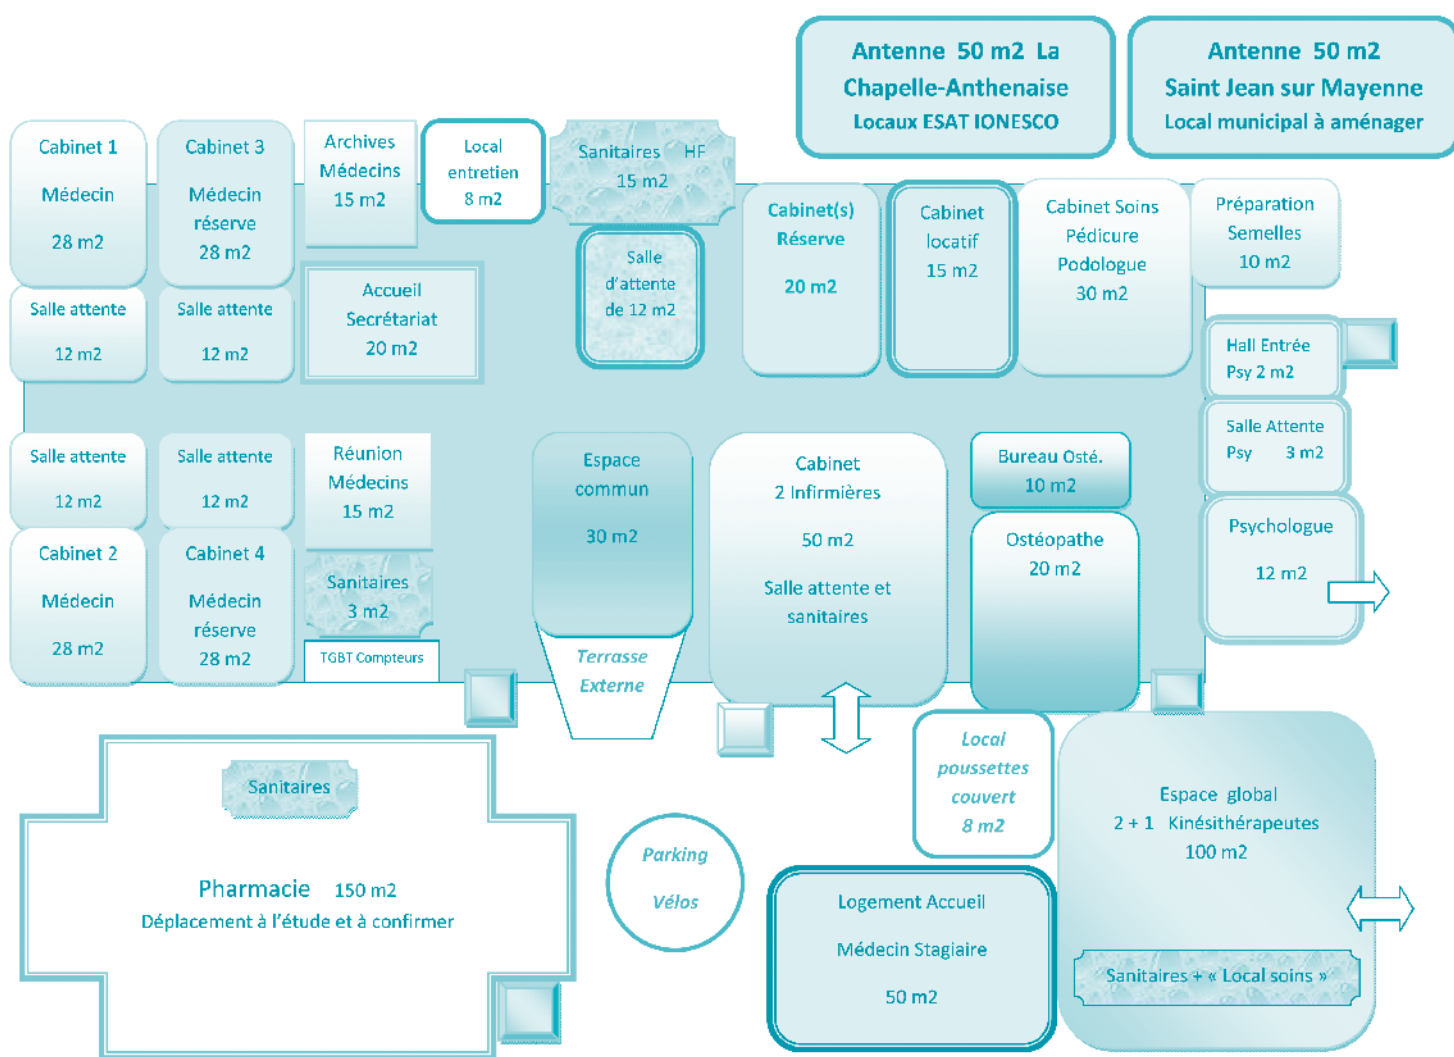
Antenne 50 m2 La Chapelle-Anthenaise
Locaux ESAT IONESCO

Antenne 50 m2
Saint Jean sur Mayenne
Local municipal à aménager

Cabinet 1
Médecin
28 m2

Cabinet 3
Médecin réserve
28 m2

Archives Médecins
15 m2

Local entretien
8 m2

Sanitaires HF
15 m2

Salle d'attente
de 12 m2

Cabinet(s) Réserve
20 m2

Cabinet locatif
15 m2

Cabinet Soins Pédicure Podologue
30 m2

Préparation Semelles
10 m2

Salle attente
12 m2

Salle attente
12 m2

Accueil Secrétariat
20 m2

Hall Entrée
Psy 2 m2

Salle Attente
Psy 3 m2

Salle attente
12 m2

Salle attente
12 m2

Réunion Médecins
15 m2

Espace commun
30 m2

Cabinet
2 Infirmières
50 m2
Salle attente et sanitaires

Bureau Osté.
10 m2

Psychologue
12 m2

Cabinet 2
Médecin
28 m2

Cabinet 4
Médecin réserve
28 m2

Sanitaires
3 m2

TGBT Compteurs

Ostéopathe
20 m2

Terrasse Externe

Local poussettes couvert
8 m2

Sanitaires

Pharmacie 150 m2
Déplacement à l'étude et à confirmer

Parking
Vélos

Espace global
2 + 1 Kinésithérapeutes
100 m2

Logement Accueil
Médecin Stagiaire
50 m2

Sanitaires + « Local soins »